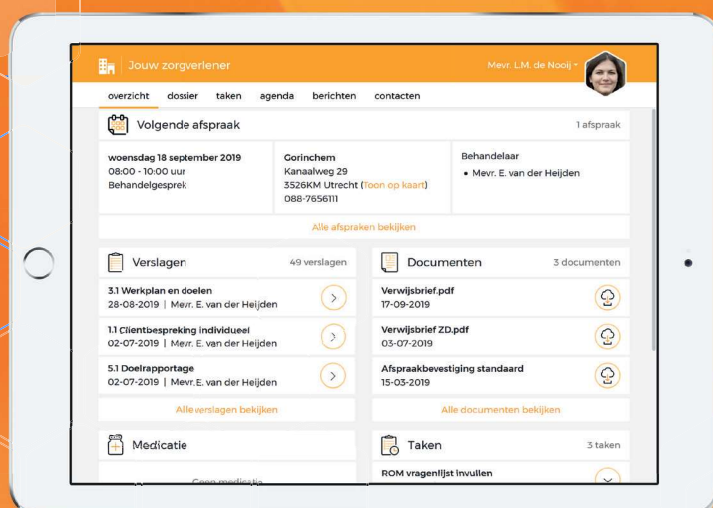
Jouw zorgverlener

Mevr. L.M. de Nooij

overzicht dossier taken agenda berichten contacten

Volgende afspraak

1 afspraak

woensdag 18 september 2019
08:00 - 10:00 uur
Behandelgesprek

Gorinchem
Kanaalweg 29
3526KM Utrecht (Toon op kaart)
088-7656111

Behandelaar
• Mevr. E. van der Heijden

Alle afspraken bekijken

Verslagen

49 verslagen

3.1 Werkplan en doelen
28-08-2019 | Mevr. E. van der Heijden

1.1 Clientbespreking individueel
02-07-2019 | Mevr. E. van der Heijden

5.1 Doelrapportage
02-07-2019 | Mevr. E. van der Heijden

Alle verslagen bekijken

Documenten

3 documenten

Verwijsbrief.pdf
17-09-2019

Verwijsbrief ZD.pdf
03-07-2019

Afspraakbevestiging standaard
15-03-2019

Alle documenten bekijken

Medicatie

Geen medicatie

Taken

3 taken

ROM vragenlijst invullen